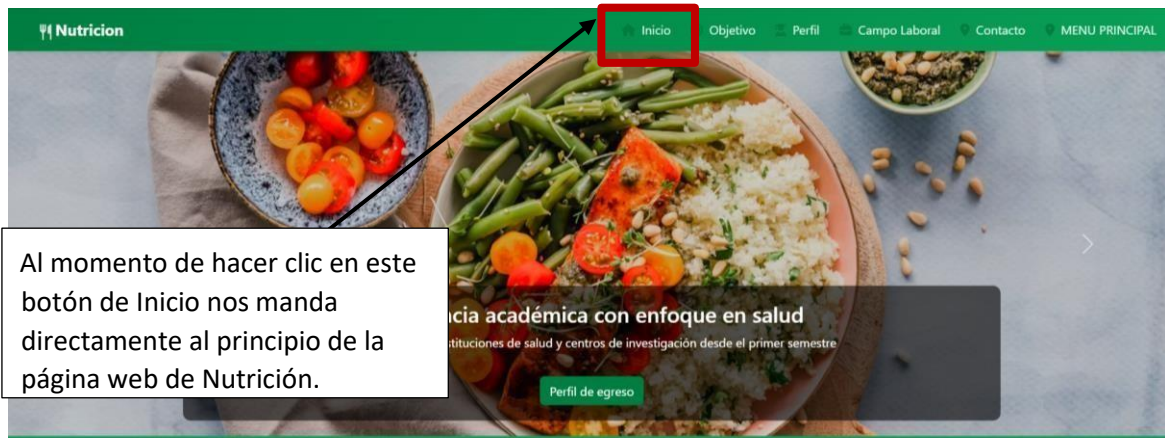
Nutricion

Inicio Objetivo Perfil Campo Laboral Contacto MENU PRINCIPAL

Al momento de hacer clic en este botón de Inicio nos manda directamente al principio de la página web de Nutrición.

cia académica con enfoque en salud

stituciones de salud y centros de investigación desde el primer semestre

Perfil de egreso